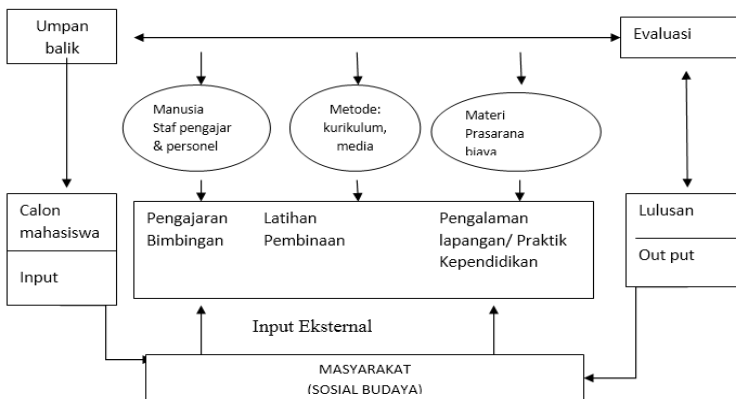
Umpan balik

Evaluasi

Manusia Staf pengajar & personel

Metode: kurikulum, media

Materi Prasarana biaya

Calon mahasiswa

Input

Pengajaran Bimbingan

Latihan Pembinaan

Pengalaman lapangan/ Praktik Kependidikan

Lulusan

Out put

Input Eksternal

MASYARAKAT (SOSIAL BUDAYA)